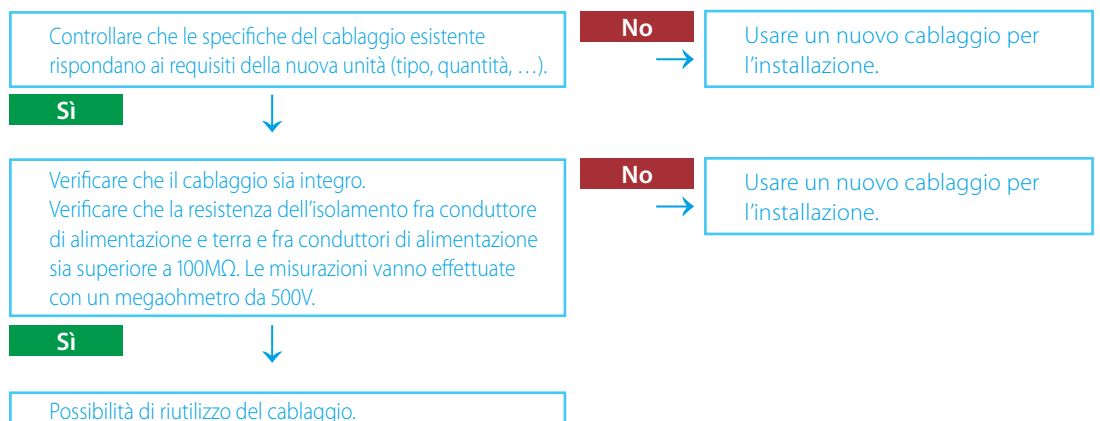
Controllare che le specifiche del cablaggio esistente rispondano ai requisiti della nuova unità (tipo, quantità, …).

No

Usare un nuovo cablaggio per l'installazione.

Sì

Verificare che il cablaggio sia integro.
Verificare che la resistenza dell'isolamento fra conduttore di alimentazione e terra e fra conduttori di alimentazione sia superiore a 100MΩ. Le misurazioni vanno effettuate con un megaohmetro da 500V.

No

Usare un nuovo cablaggio per l'installazione.

Sì

Possibilità di riutilizzo del cablaggio.